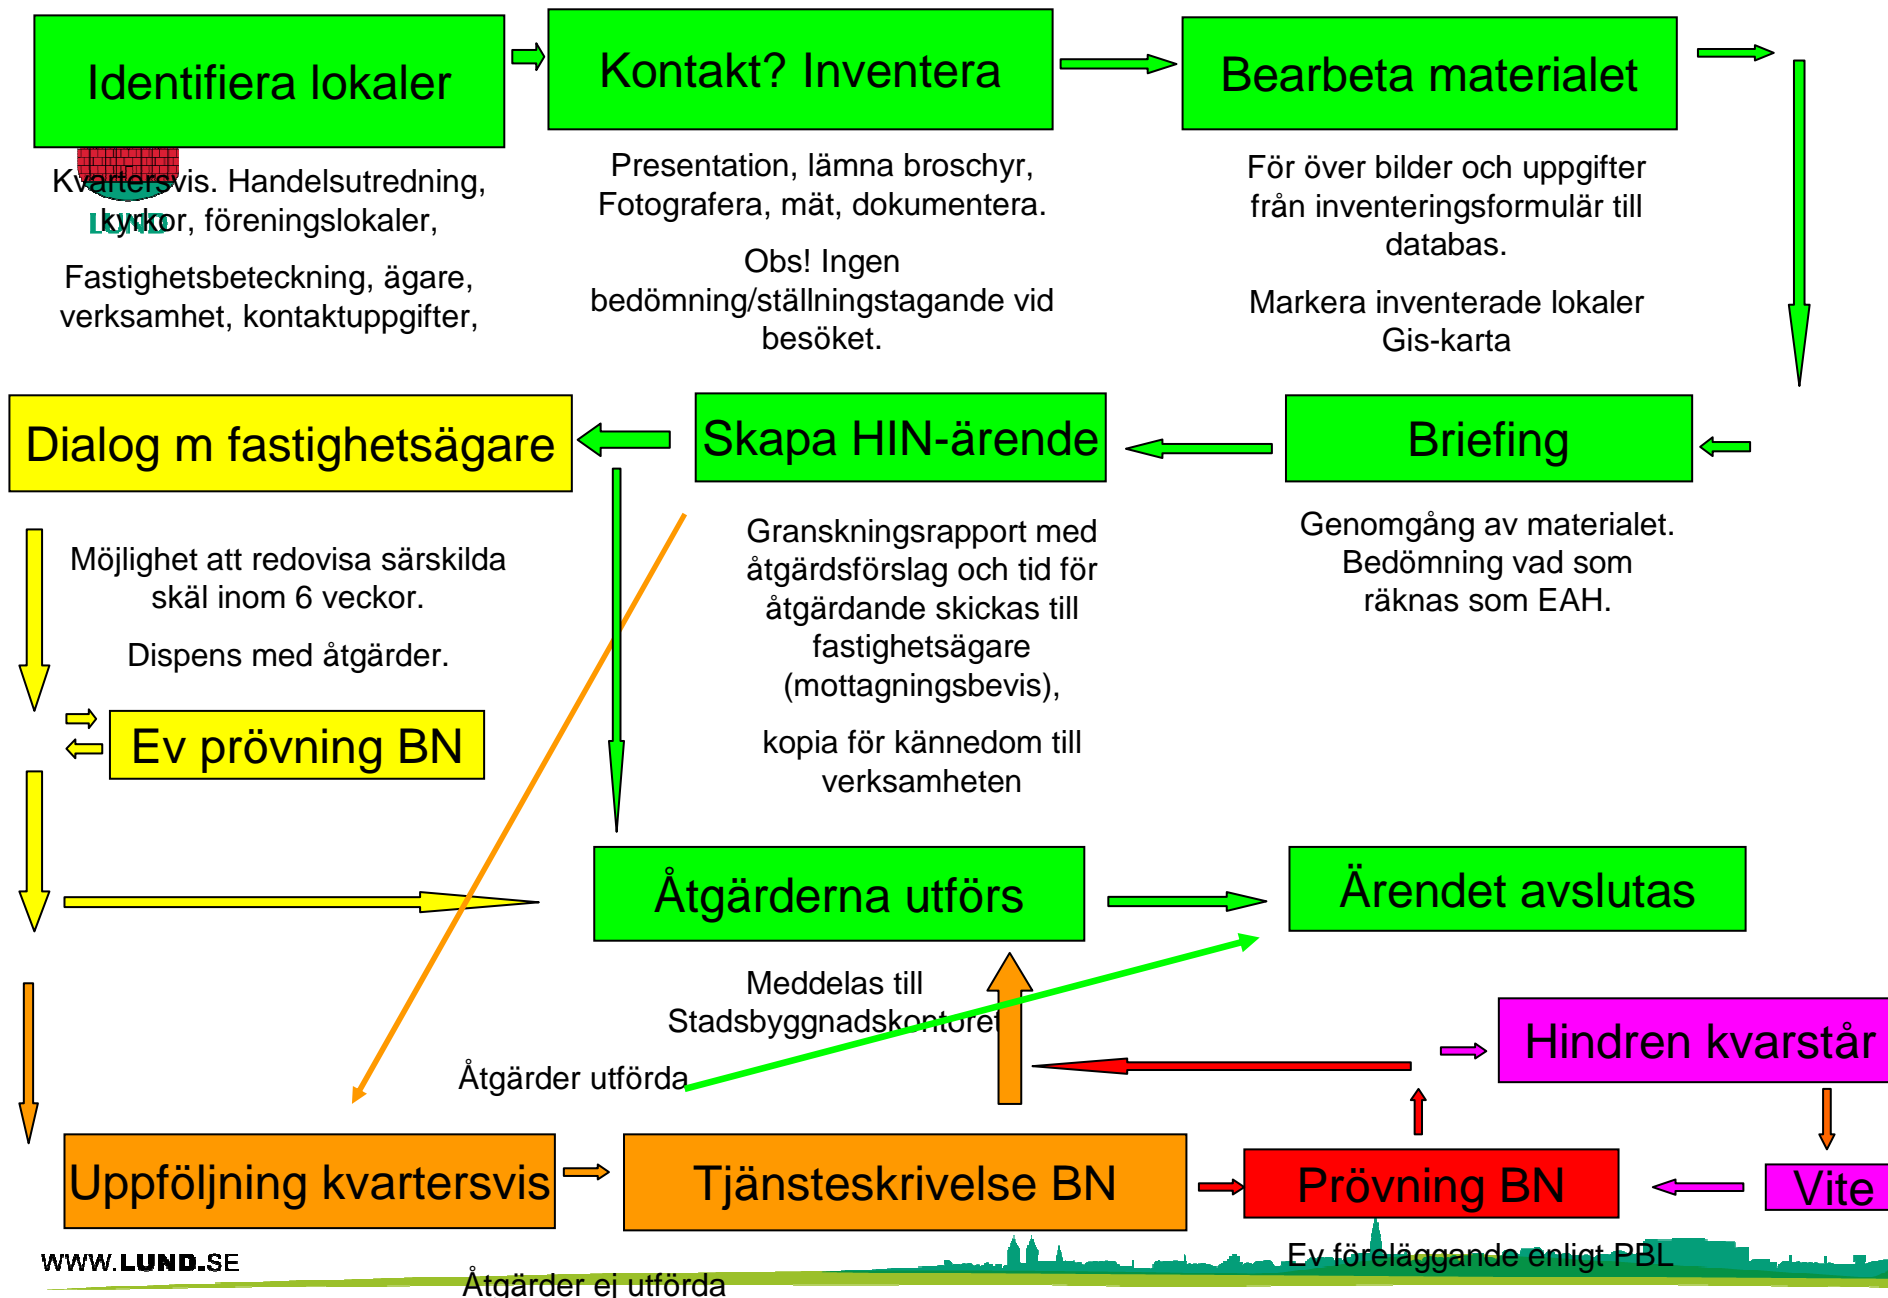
Identifiera lokaler

Kontakt? Inventera

Bearbeta materialet

Kvartersvis. Handelsutredning, kyrkor, föreningslokaler,

LUND

Fastighetsbeteckning, ägare, verksamhet, kontaktuppgifter,

Presentation, lämna broschyr, Fotografera, mät, dokumentera.

Obs! Ingen bedömning/ställningstagande vid besöket.

För över bilder och uppgifter från inventeringsformulär till databas.

Markera inventerade lokaler Gis-karta

Dialog m fastighetsägare

Skapa HIN-ärende

Briefing

Möjlighet att redovisa särskilda skäl inom 6 veckor.

Dispens med åtgärder.

Granskningsrapport med åtgärdsförslag och tid för åtgärdande skickas till fastighetsägare (mottagningsbevis),

kopia för kännedom till verksamheten

Genomgång av materialet. Bedömning vad som räknas som EAH.

Ev prövning BN

Åtgärderna utförs

Ärendet avslutas

Meddelas till Stadsbyggnadskontoret

Hindren kvarstår

Åtgärder utförda

Uppföljning kvartersvis

Tjänsteskrivelse BN

Prövning BN

Vite

Ev föreläggande enligt PBL

WWW.LUND.SE

Åtgärder ej utförda